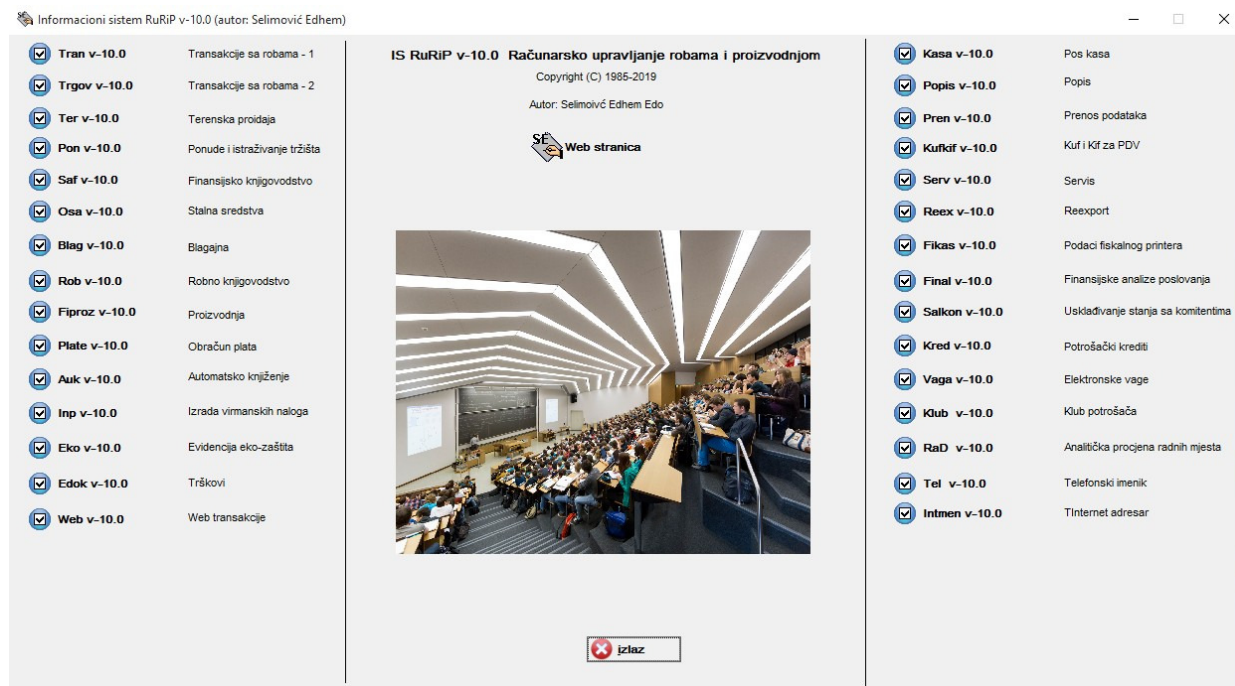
Informacioni sistem RuRiP v-10.0 (autor: Selimović Edhem)

Tran v-10.0 Transakcije sa robama - 1
Trgov v-10.0 Transakcije sa robama - 2
Ter v-10.0 Terenska proidaja
Pon v-10.0 Ponude i istraživanje tržišta
Saf v-10.0 Finansijsko knjigovodstvo
Osa v-10.0 Stalna sredstva
Blag v-10.0 Blagajna
Rob v-10.0 Robno knjigovodstvo
Fiproz v-10.0 Proizvodnja
Plate v-10.0 Obračun plata
Auk v-10.0 Automatsko knjiženje
Inp v-10.0 Izrada virmanskih naloga
Eko v-10.0 Evidencija eko-zaštita
Edok v-10.0 Trškovi
Web v-10.0 Web transakcije

IS RuRiP v-10.0 Računarsko upravljanje robama i proizvodnjom
Copyright (C) 1985-2019
Autor: Selimoivć Edhem Edo
SE Web stranica

Izlaz

Kasa v-10.0 Pos kasa
Popis v-10.0 Popis
Pren v-10.0 Prenos podataka
Kufkif v-10.0 Kuf i Kif za PDV
Serv v-10.0 Servis
Reex v-10.0 Reexport
Fikas v-10.0 Podaci fiskalnog printera
Final v-10.0 Finansijske analize poslovanja
Salkon v-10.0 Usklađivanje stanja sa komitentima
Kred v-10.0 Potrošački krediti
Vaga v-10.0 Elektronske vage
Klub v-10.0 Klub potrošača
RaD v-10.0 Analitička procjena radnih mjesta
Tel v-10.0 Telefonski imenik
Intmen v-10.0 TInternet adresar